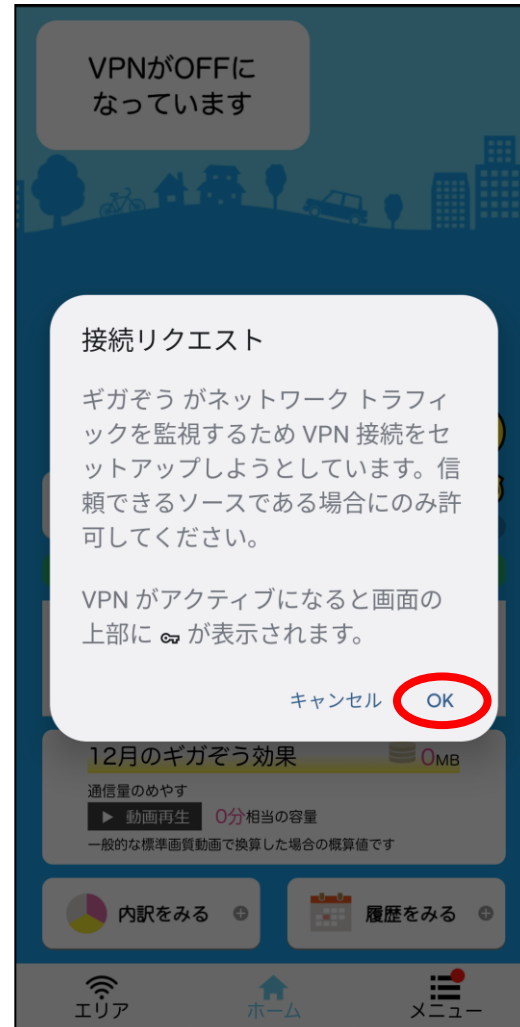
VPNがOFFになっています

接続リクエスト

ギガぞう がネットワーク トラフィックを監視するため VPN 接続をセットアップしようとしています。信頼できるソースである場合にのみ許可してください。

VPN がアクティブになると画面の上部に 🔑 が表示されます。

キャンセル OK

12月のギガぞう効果 0MB

通信量のめやす

▶ 動画再生 0分相当の容量

一般的な標準画質動画で換算した場合の概算値です

内訳をみる

履歴をみる

エリア

ホーム

メニュー